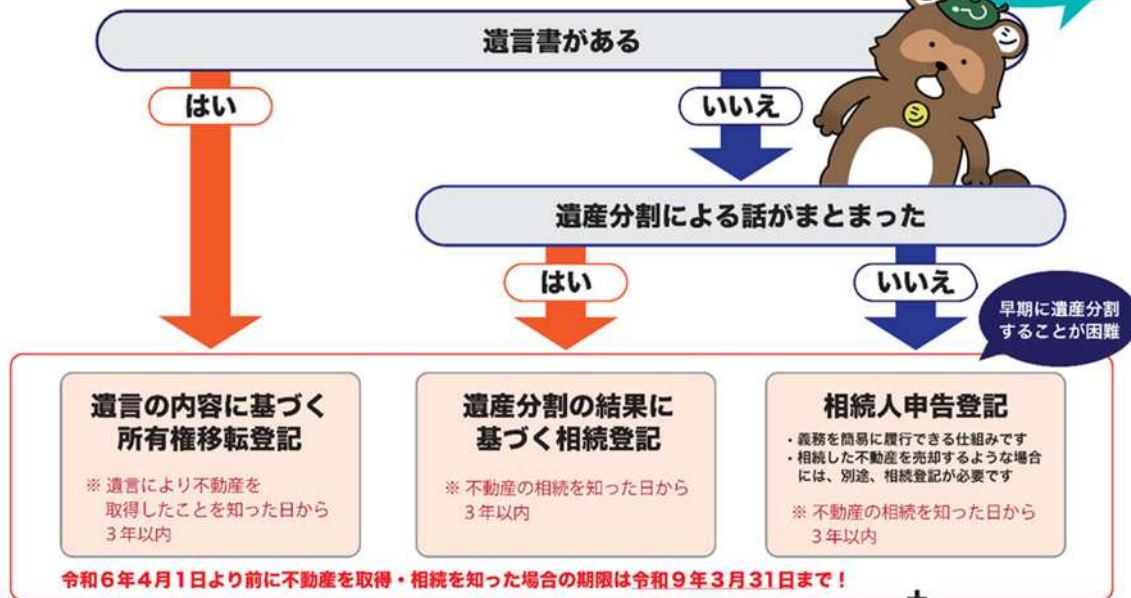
遺言書がある

はい

いいえ

遺産分割による話がまとまった

はい

いいえ

早期に遺産分割することが困難

遺言の内容に基づく所有権移転登記

※ 遺言により不動産を取得したことを知った日から3年以内

遺産分割の結果に基づく相続登記

※ 不動産の相続を知った日から3年以内

相続人申告登記

・義務を簡易に履行できる仕組みです
・相続した不動産を売却するような場合には、別途、相続登記が必要です

※ 不動産の相続を知った日から3年以内

令和６年４月１日より前に不動産を取得・相続を知った場合の期限は令和９年３月31日まで！